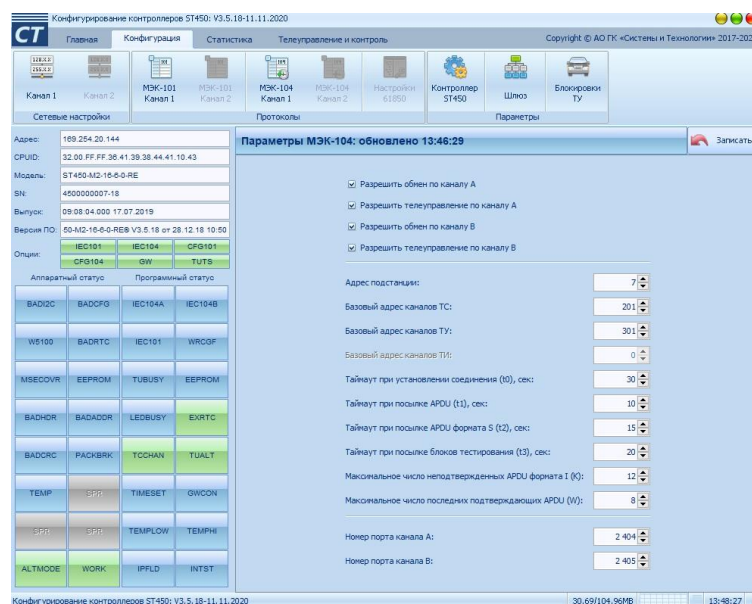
Конфигурирование контроллеров ST450: V3.5.18-11.11.2020

CT

Главная | Конфигурация | Статистика | Телеуправление и контроль

Copyright © АО ГК «Системы и Технологии» 2017-202

Канал 1 | Канал 2
Сетевые настройки

МЭК-101 Канал 1 | МЭК-101 Канал 2 | МЭК-104 Канал 1 | МЭК-104 Канал 2 | Настройки 61850
Протоколы

Контроллер ST450 | Шлюз | Блокировки ТУ
Параметры

| | |
|---|---|
| Адрес: | 169.254.20.144 |
| CPUID: | 32.00.FF.FF.36.41.39.38.44.41.10.43 |
| Модель: | ST450-M2-16-6-0-RE |
| SN: | 4500000007-18 |
| Выпуск: | 09:08.04.000 17.07.2019 |
| Версия ПО: | 50-M2-16-6-0-RE8 V3.5.18 от 28.12.18 10:50 |

Опции: IEC101 | IEC104 | CFG101 | CFG104 | GW | TUTS

Аппаратный статус | Программный статус

| | | | |
|---|---|---|---|
| BADI2C | BADCFG | IEC104A | IEC104B |
| W5100 | BADRTC | IEC101 | WRCGF |
| MSECOVR | EEPROM | TUBUSY | EEPROM |
| BADHDR | BADADDR | LEDBUSY | EXRTC |
| BADCRC | PACKBRK | TCCHAN | TUALT |
| TEMP | SPR | TIMESET | GWCON |
| SPR | SPR | TEMPLOW | TEMPHI |
| ALTMODE | WORK | IPFLD | INTST |

Параметры МЭК-104: обновлено 13:46:29

Записать

☑ Разрешить обмен по каналу А
☑ Разрешить телеуправление по каналу А
☑ Разрешить обмен по каналу В
☑ Разрешить телеуправление по каналу В

Адрес подстанции: 7
Базовый адрес каналов ТС: 201
Базовый адрес каналов ТУ: 301
Базовый адрес каналов ТИ: 0
Таймаут при установлении соединения (t0), сек: 30
Таймаут при посылке APDU (t1), сек: 10
Таймаут при посылке APDU формата S (t2), сек: 15
Таймаут при посылке блоков тестирования (t3), сек: 20
Максимальное число неподтвержденных APDU формата I (K): 12
Максимальное число последних подтверждающих APDU (W): 8

Номер порта канала А: 2 404
Номер порта канала В: 2 405

Конфигурирование контроллеров ST450: V3.5.18-11.11.2020 | 30.69/104.96MB | 13:48:27